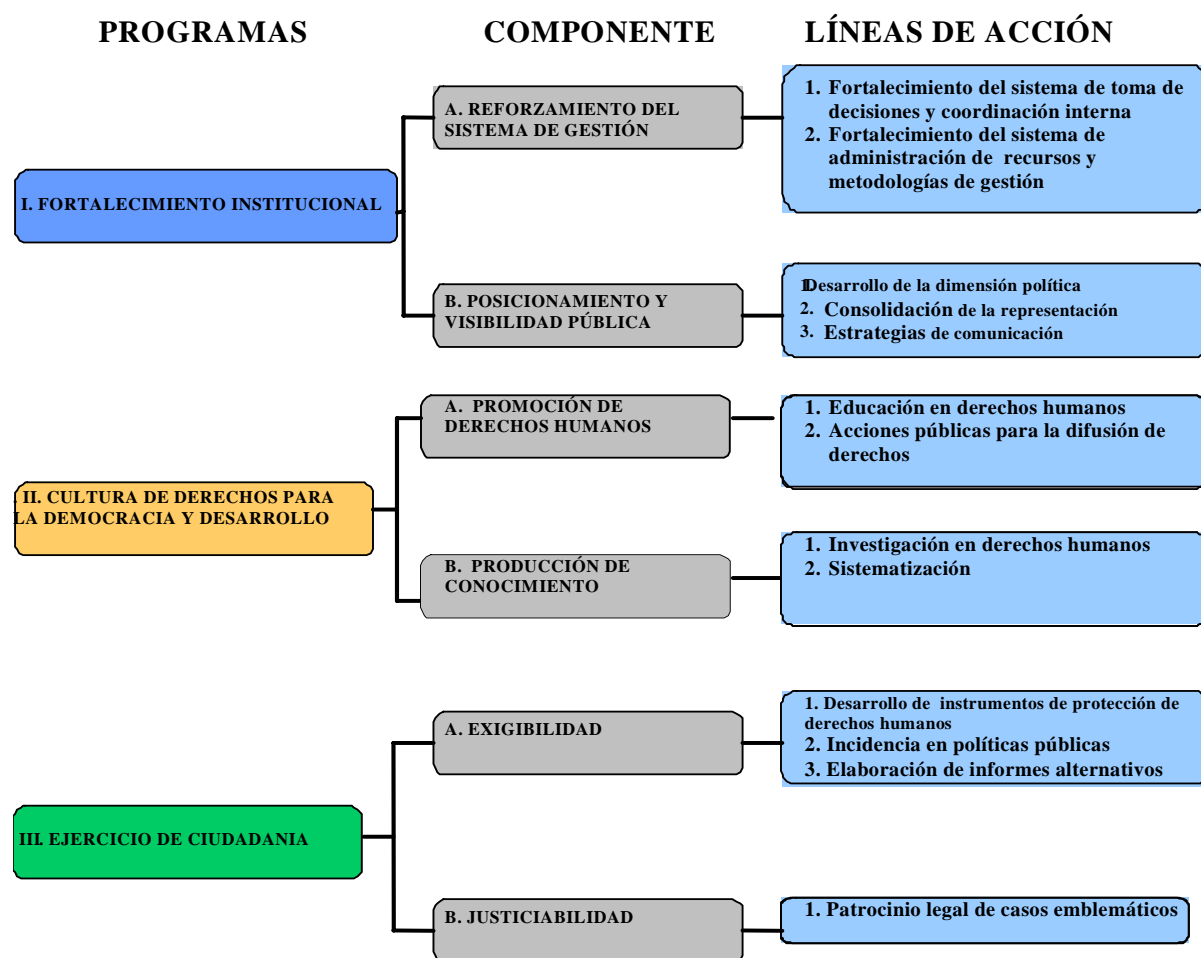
PROGRAMAS

COMPONENTE

LÍNEAS DE ACCIÓN

I. FORTALECIMIENTO INSTITUCIONAL

A. REFORZAMIENTO DEL SISTEMA DE GESTIÓN

1. Fortalecimiento del sistema de toma de decisiones y coordinación interna
2. Fortalecimiento del sistema de administración de recursos y metodologías de gestión

B. POSICIONAMIENTO Y VISIBILIDAD PÚBLICA

1. Desarrollo de la dimensión política
2. Consolidación de la representación
3. Estrategias de comunicación

II. CULTURA DE DERECHOS PARA LA DEMOCRACIA Y DESARROLLO

A. PROMOCIÓN DE DERECHOS HUMANOS

1. Educación en derechos humanos
2. Acciones públicas para la difusión de derechos

B. PRODUCCIÓN DE CONOCIMIENTO

1. Investigación en derechos humanos
2. Sistematización

III. EJERCICIO DE CIUDADANIA

A. EXIGIBILIDAD

1. Desarrollo de instrumentos de protección de derechos humanos
2. Incidencia en políticas públicas
3. Elaboración de informes alternativos

B. JUSTICIABILIDAD

1. Patrocinio legal de casos emblemáticos